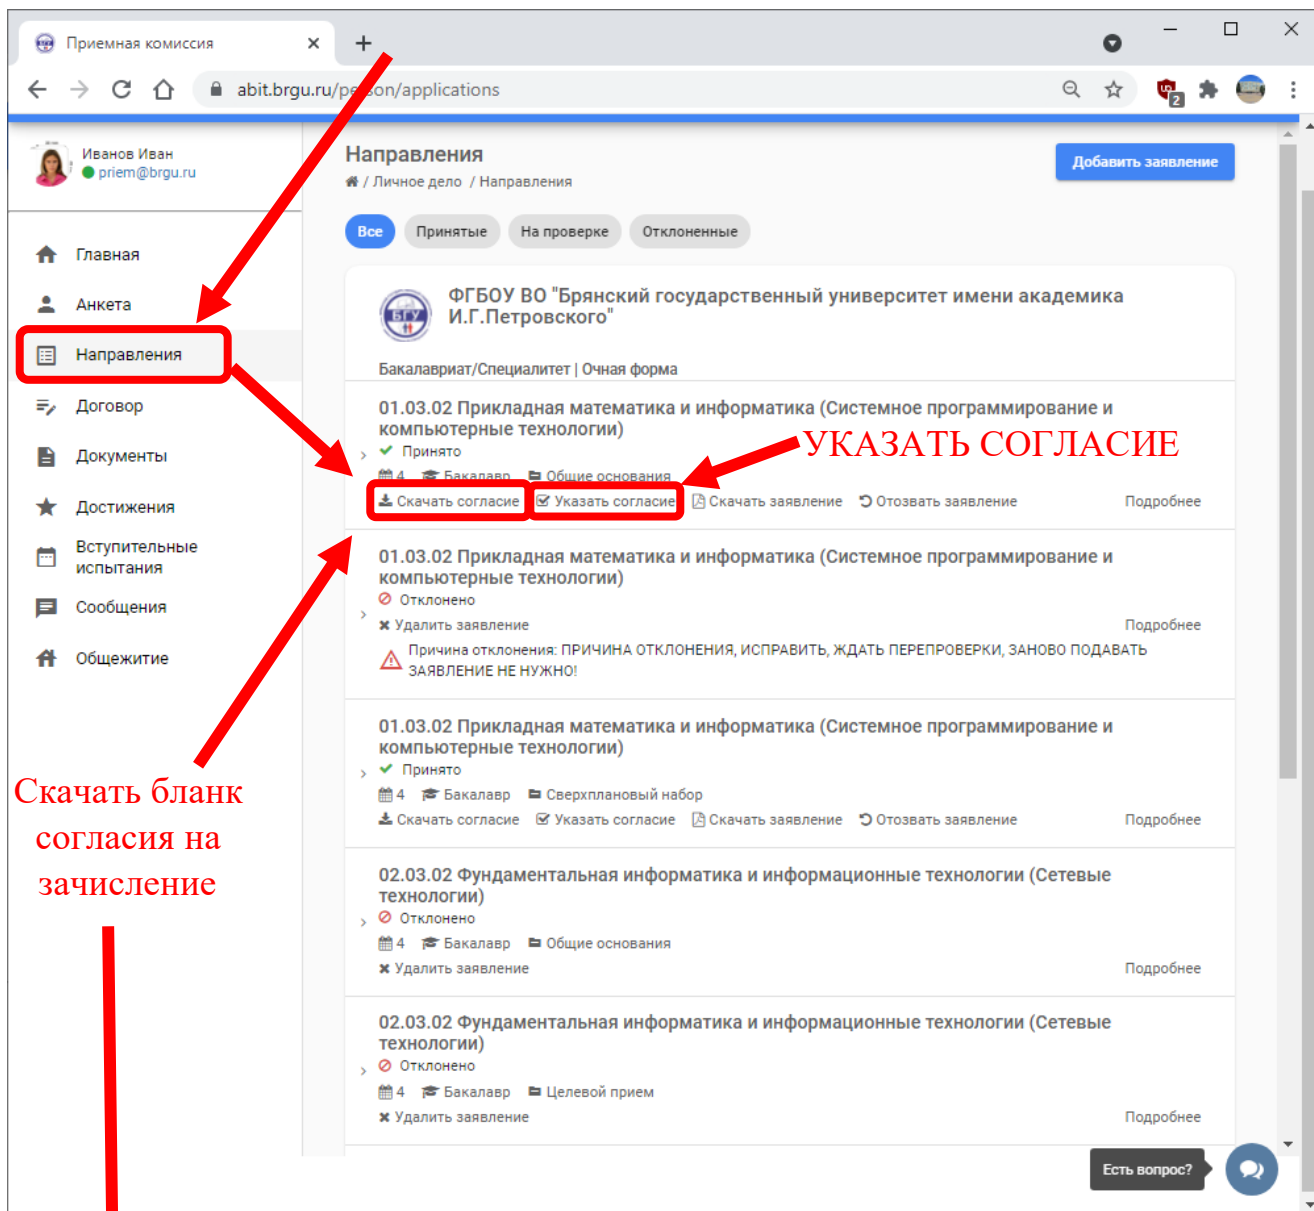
Приемная комиссия

abit.brgu.ru/pe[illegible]on/applications

Иванов Иван
priem@brgu.ru

Главная
Анкета
Направления
Договор
Документы
Достижения
Вступительные испытания
Сообщения
Общежитие

Направления
Личное дело / Направления

Добавить заявление

Все
Принятые
На проверке
Отклоненные

ФГБОУ ВО "Брянский государственный университет имени академика И.Г.Петровского"

Бакалавриат/Специалитет | Очная форма

01.03.02 Прикладная математика и информатика (Системное программирование и компьютерные технологии)
Принято
4 Бакалавр Общие основания
Скачать согласие Указать согласие Скачать заявление Отозвать заявление Подробнее

УКАЗАТЬ СОГЛАСИЕ

01.03.02 Прикладная математика и информатика (Системное программирование и компьютерные технологии)
Отклонено
Удалить заявление Подробнее
Причина отклонения: ПРИЧИНА ОТКЛОНЕНИЯ, ИСПРАВИТЬ, ЖДАТЬ ПЕРЕПРОВЕРКИ, ЗАНОВО ПОДАВАТЬ ЗАЯВЛЕНИЕ НЕ НУЖНО!

01.03.02 Прикладная математика и информатика (Системное программирование и компьютерные технологии)
Принято
4 Бакалавр Сверхплановый набор
Скачать согласие Указать согласие Скачать заявление Отозвать заявление Подробнее

Скачать бланк согласия на зачисление

02.03.02 Фундаментальная информатика и информационные технологии (Сетевые технологии)
Отклонено
4 Бакалавр Общие основания
Удалить заявление Подробнее

02.03.02 Фундаментальная информатика и информационные технологии (Сетевые технологии)
Отклонено
4 Бакалавр Целевой прием
Удалить заявление Подробнее

Есть вопрос?